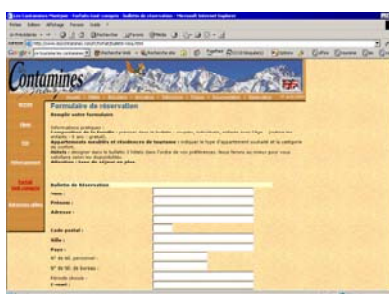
Les Contamines-Montjoie - Formulaire de réservation - Microsoft Internet Explorer

Contamines

Formulaire de réservation

Remplir votre formulaire

Informations pratiques :
Appartements meublés et résidences de tourisme :
Hôtels :

Bulletin de Réservation
Nom :
Prénom :
Adresse :
Code postal :
Ville :
Pays :
N° de tél. personnel :
N° de tél. de bureau :
Période désirée :
E-mail :
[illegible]